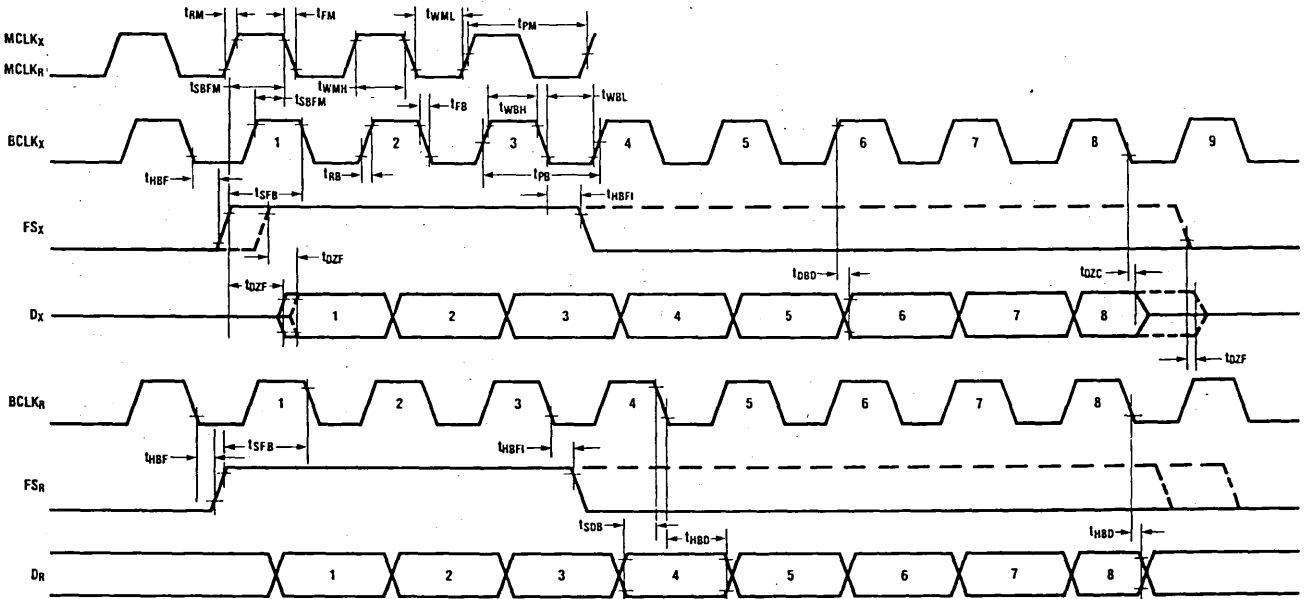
$t_{RM}$ $t_{FM}$ $t_{WML}$ $t_{PM}$

$MCLK_X$
$MCLK_R$

$t_{SBFM}$ $t_{WMH}$
$t_{SBFM}$ $t_{FB}$ $t_{WBH}$ $t_{WBL}$

$BCLK_X$ 1 2 3 4 5 6 7 8 9

$t_{HBF}$ $t_{RB}$ $t_{PB}$ $t_{HBFI}$
$t_{SFB}$

$FS_X$

$t_{DZF}$
$t_{DZF}$ $t_{DBD}$ $t_{DZC}$

$D_X$ 1 2 3 4 5 6 7 8

$t_{DZF}$

$BCLK_R$ 1 2 3 4 5 6 7 8

$t_{HBF}$ $t_{SFB}$ $t_{HBFI}$

$FS_R$

$t_{SDB}$ $t_{HBD}$ $t_{HBD}$

$D_R$ 1 2 3 4 5 6 7 8